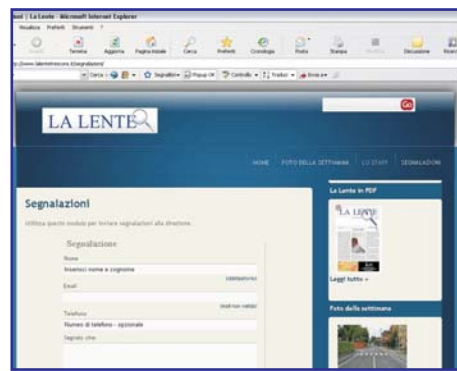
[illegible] | La Lente - Microsoft Internet Explorer

Visualizza Preferiti Strumenti ?

Avanti Termina Aggiorna Pagina iniziale Cerca Preferiti Cronologia Posta Stampa Modifica Discussione Ricerca

http://www.lalenteonline.it/segnalazioni/

Cerca Segnalibri Popup OK Controlla Traduci Invia a

Go

LA LENTE

HOME FOTO DELLA SETTIMANA LO STAFF SEGNALAZIONI

Segnalazioni

Utilizza questo modulo per inviare segnalazioni alla direzione

Segnalazione

Nome

Inserisci nome e cognome

Email

Telefono

Numero di telefono - opzionale

Segnala cosa

La Lente in PDF

LA LENTE

Leggi tutto »

Foto della settimana